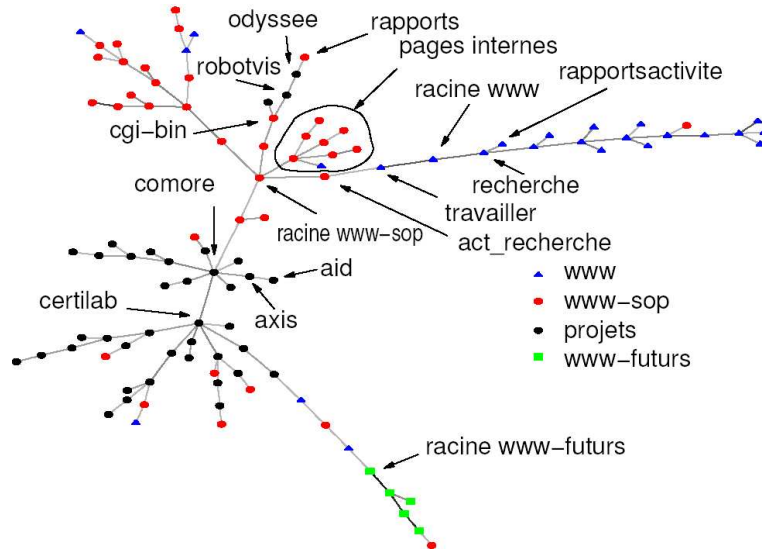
odyssee
rapports
pages internes
robotvis
rapportsactivite
racine www
cgi-bin
recherche
comore
travailler
racine www-sop
act_recherche
aid
www
www-sop
certilab
projets
axis
www-futurs
racine www-futurs